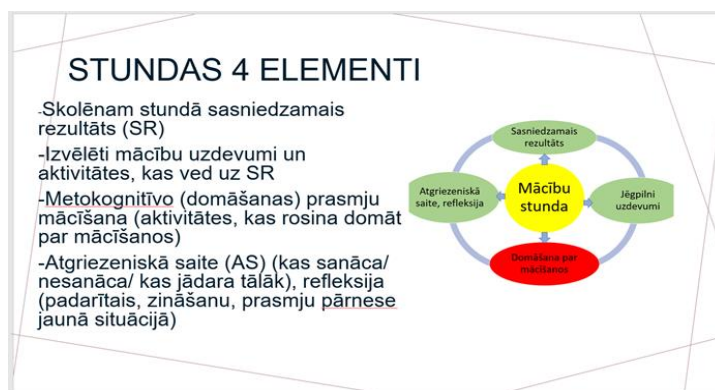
STUNDAS 4 ELEMENTI

-Skolēnam stundā sasniedzamais rezultāts (SR)

-Izvēlēti mācību uzdevumi un aktivitātes, kas ved uz SR

-Metokognitīvo (domāšanas) prasmju mācīšana (aktivitātes, kas rosina domāt par mācīšanos)

-Atgriezeniskā saite (AS) (kas sanāca/ nesanāca/ kas jādara tālāk), refleksija (padarītais, zināšanu, prasmju pārnese jaunā situācijā)

Sasniedzamais rezultāts

Atgriezeniskā saite, refleksija

Mācību stunda

Jēgpilni uzdevumi

Domāšana par mācīšanos